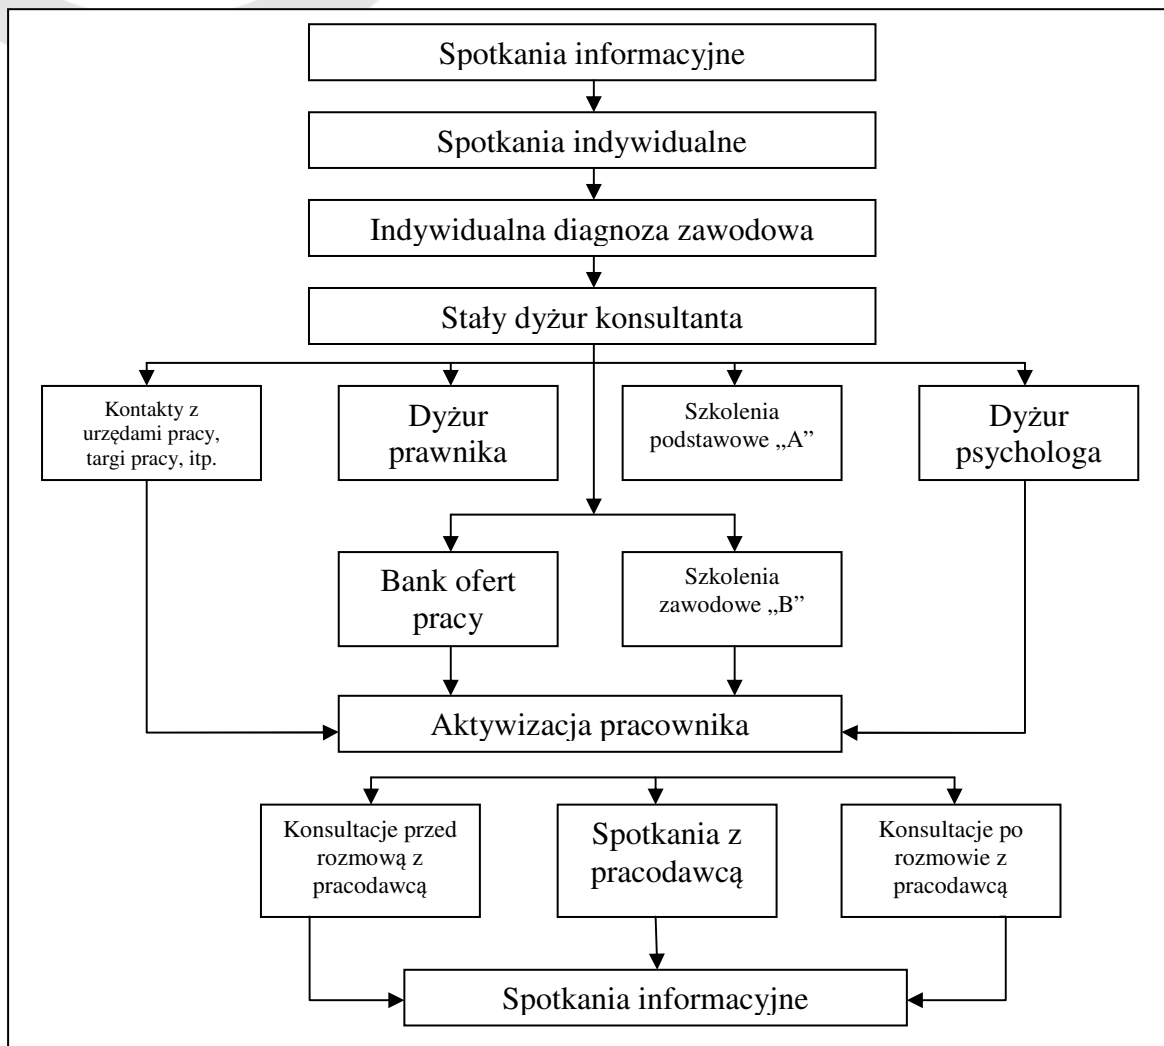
Spotkania informacyjne

Spotkania indywidualne

Indywidualna diagnoza zawodowa

Stały dyżur konsultanta

Kontakty z urzędami pracy, targi pracy, itp.

Dyżur prawnika

Szkolenia podstawowe „A"

Dyżur psychologa

Bank ofert pracy

Szkolenia zawodowe „B"

Aktywizacja pracownika

Konsultacje przed rozmową z pracodawcą

Spotkania z pracodawcą

Konsultacje po rozmowie z pracodawcą

Spotkania informacyjne